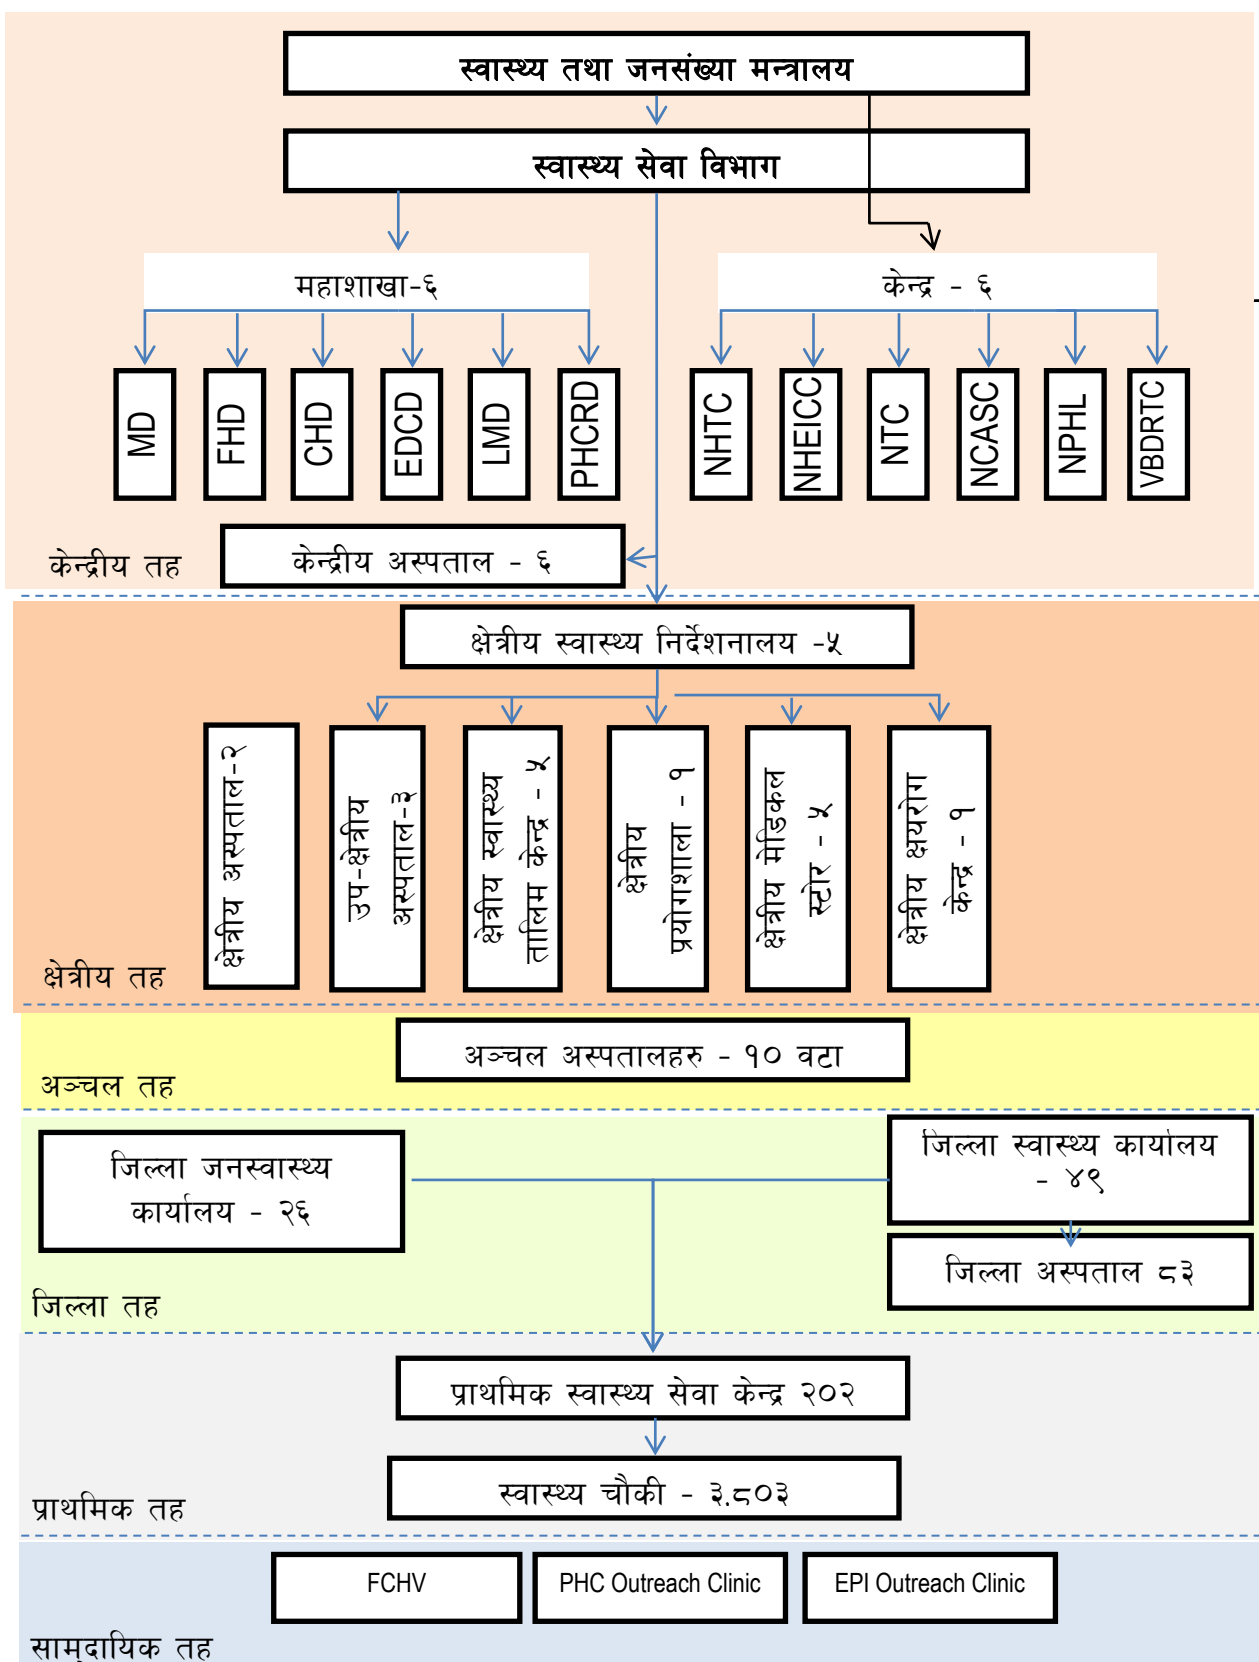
स्वास्थ्य तथा जनसंख्या मन्त्रालय

स्वास्थ्य सेवा विभाग

महाशाखा-६

केन्द्र - ६

MD

FHD

CHD

EDCD

LMD

PHCRD

NHTC

NHEICC

NTC

NCASC

NPHL

VBDRTC

केन्द्रीय तह

केन्द्रीय अस्पताल - ६

क्षेत्रीय स्वास्थ्य निर्देशनालय -५

क्षेत्रीय अस्पताल-२

उप-क्षेत्रीय अस्पताल-३

क्षेत्रीय स्वास्थ्य तालिम केन्द्र - ५

क्षेत्रीय प्रयोगशाला - १

क्षेत्रीय मेडिकल स्टोर - ५

क्षेत्रीय क्षयरोग केन्द्र - १

क्षेत्रीय तह

अञ्चल अस्पतालहरु - १० वटा

अञ्चल तह

जिल्ला जनस्वास्थ्य कार्यालय - २६

जिल्ला स्वास्थ्य कार्यालय - ४९

जिल्ला अस्पताल ८३

जिल्ला तह

प्राथमिक स्वास्थ्य सेवा केन्द्र २०२

स्वास्थ्य चौकी - ३.८०३

प्राथमिक तह

FCHV

PHC Outreach Clinic

EPI Outreach Clinic

सामुदायिक तह